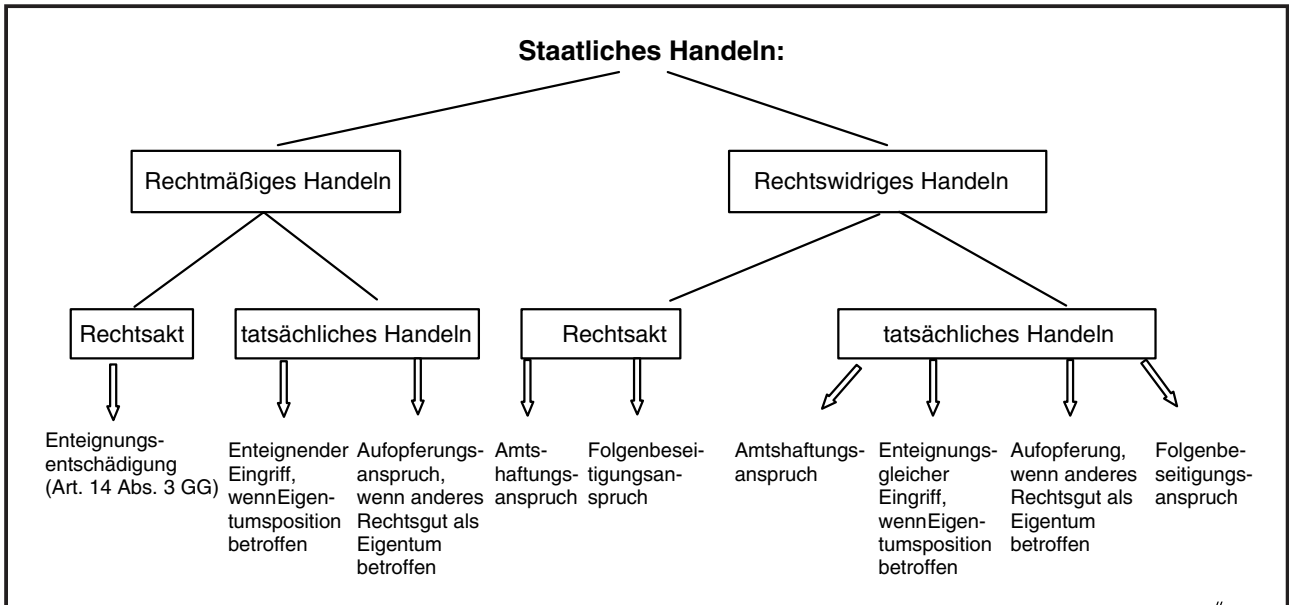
**Staatliches Handeln:**

Rechtmäßiges Handeln

Rechtswidriges Handeln

Rechtsakt

tatsächliches Handeln

Rechtsakt

tatsächliches Handeln

Enteignungsentschädigung (Art. 14 Abs. 3 GG)

Enteignender Eingriff, wennEigentumsposition betroffen

Aufopferungsanspruch, wenn anderes Rechtsgut als Eigentum betroffen

Amtshaftungsanspruch

Folgenbeseitigungsanspruch

Amtshaftungsanspruch

Enteignungsgleicher Eingriff, wennEigentumsposition betroffen

Aufopferung, wenn anderes Rechtsgut als Eigentum betroffen

Folgenbeseitigungsanspruch